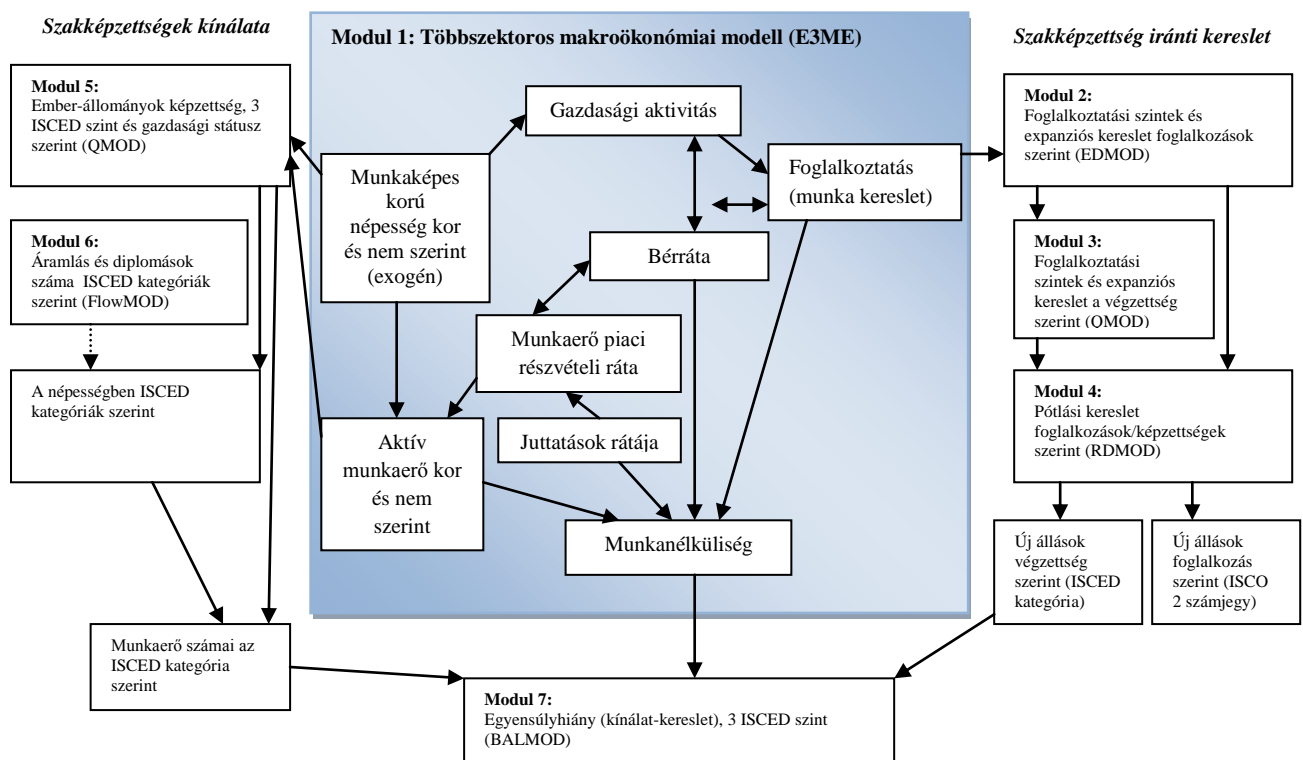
Szakképzettségek kínálata

Modul 1: Többszektoros makroökonómiai modell (E3ME)

Szakképzettség iránti kereslet

Modul 5:
Ember-állományok képzettség, 3 ISCED szint és gazdasági státusz szerint (QMOD)

Modul 6:
Áramlás és diplomások száma ISCED kategóriák szerint (FlowMOD)

A népességben ISCED kategóriák szerint

Munkaerő számai az ISCED kategória szerint

Gazdasági aktivitás

Munkaképes korú népesség kor és nem szerint (exogén)

Foglalkoztatás (munka kereslet)

Bérráta

Munkaerő piaci részvételi ráta

Juttatások rátája

Aktív munkaerő kor és nem szerint

Munkanélküliség

Modul 2:
Foglalkoztatási szintek és expanziós kereslet foglalkozások szerint (EDMOD)

Modul 3:
Foglalkoztatási szintek és expanziós kereslet a végzettség szerint (QMOD)

Modul 4:
Pótlási kereslet foglalkozások/képzettségek szerint (RDMOD)

Új állások végzettség szerint (ISCED kategória)

Új állások foglalkozás szerint (ISCO 2 számjegy)

Modul 7:
Egyensúlyhiány (kínálat-kereslet), 3 ISCED szint (BALMOD)